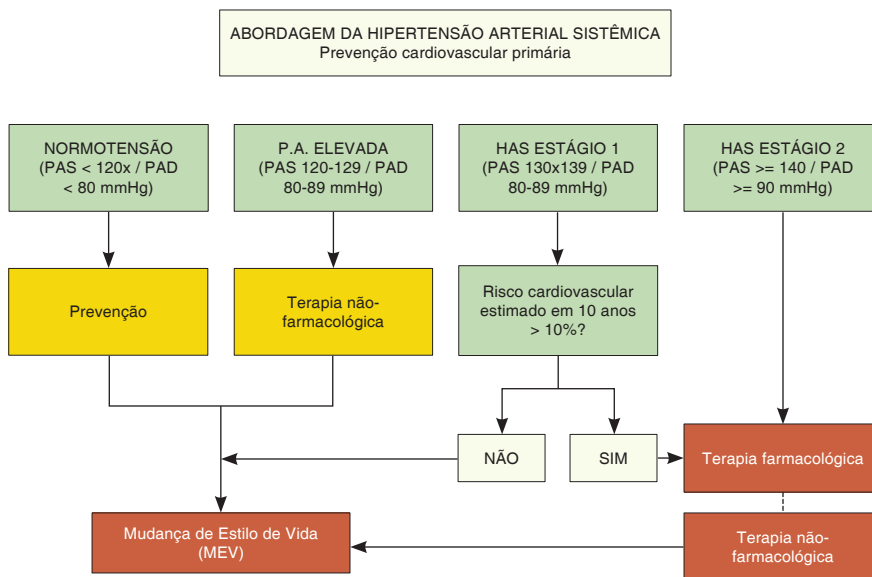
ABORDAGEM DA HIPERTENSÃO ARTERIAL SISTÊMICA
Prevenção cardiovascular primária

NORMOTENSÃO (PAS < 120x / PAD < 80 mmHg)

P.A. ELEVADA (PAS 120-129 / PAD 80-89 mmHg)

HAS ESTÁGIO 1 (PAS 130x139 / PAD 80-89 mmHg)

HAS ESTÁGIO 2 (PAS >= 140 / PAD >= 90 mmHg)

Prevenção

Terapia não-farmacológica

Risco cardiovascular estimado em 10 anos > 10%?

NÃO

SIM

Terapia farmacológica

Mudança de Estilo de Vida (MEV)

Terapia não-farmacológica